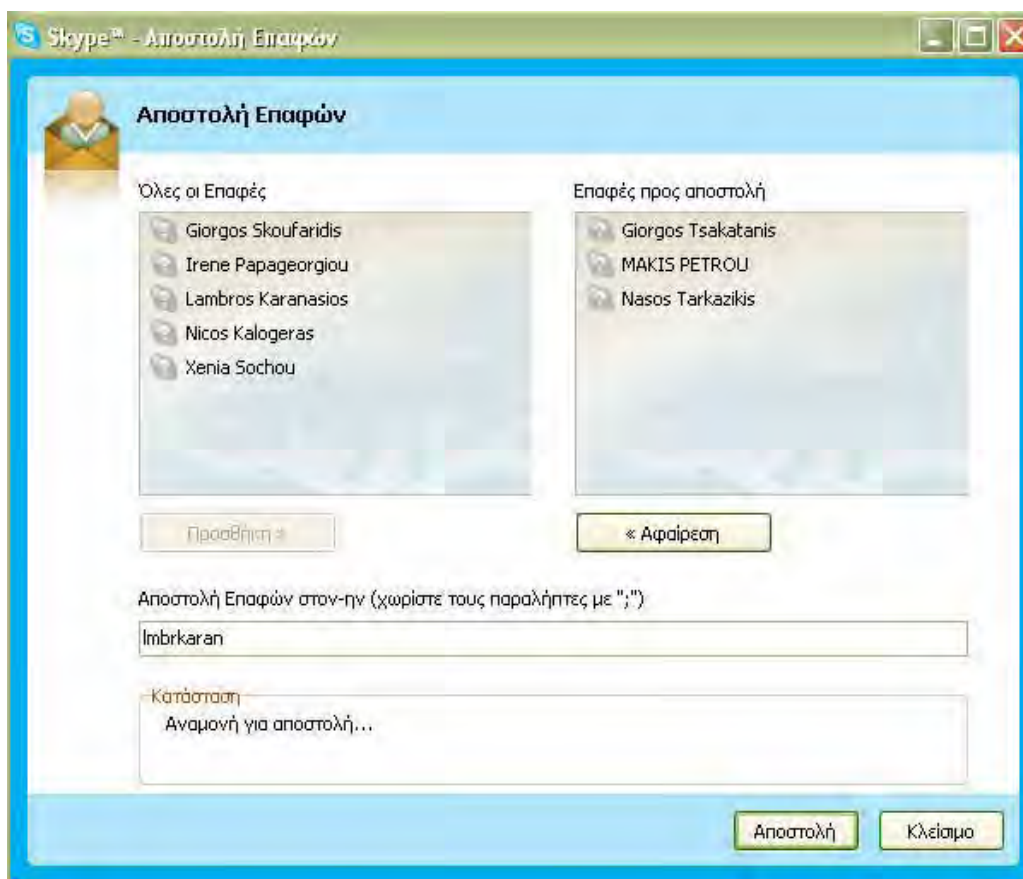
Skype™ - Αποστολή Επαφών

Αποστολή Επαφών

Όλες οι Επαφές

Giorgos Skoufaridis
Irene Papageorgiou
Lambros Karanasios
Nicos Kalogeras
Xenia Sochou

Επαφές προς αποστολή

Giorgos Tsakatanis
MAKIS PETROU
Nasos Tarkazikis

Προσθήκη »

« Αφαίρεση

Αποστολή Επαφών στον-ην (χωρίστε τους παραλήπτες με ";")

lmbrkaran

Κατάσταση

Αναμονή για αποστολή...

Αποστολή

Κλείσιμο